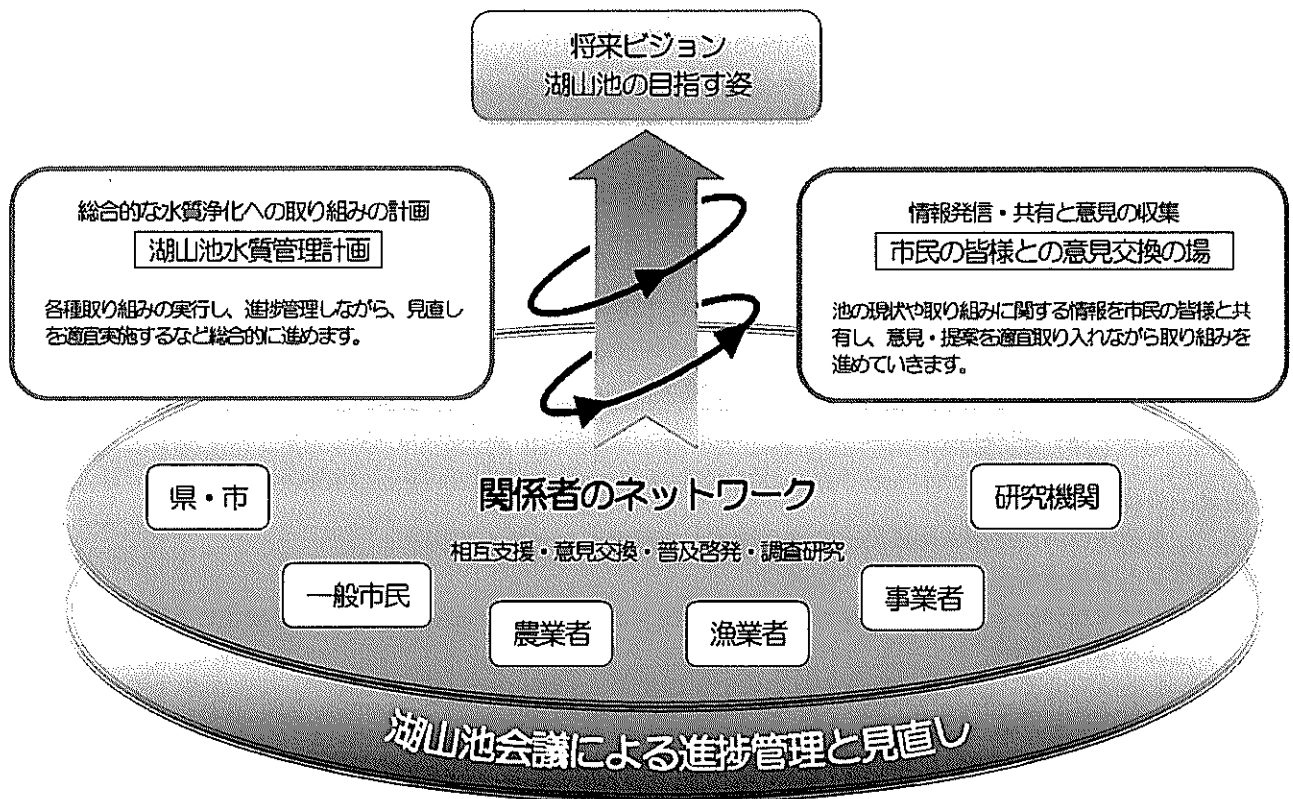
将来ビジョン
湖山池の目指す姿

総合的な水質浄化への取り組みの計画
湖山池水質管理計画

各種取り組みの実行し、進捗管理しながら、見直しを適宜実施するなど総合的に進めます。

情報発信・共有と意見の収集
市民の皆様との意見交換の場

池の現状や取り組みに関する情報を市民の皆様と共有し、意見・提案を適宜取り入れながら取り組みを進めていきます。

県・市

関係者のネットワーク

研究機関

相互支援・意見交換・普及啓発・調査研究

一般市民

事業者

農業者

漁業者

湖山池会議による進捗管理と見直し